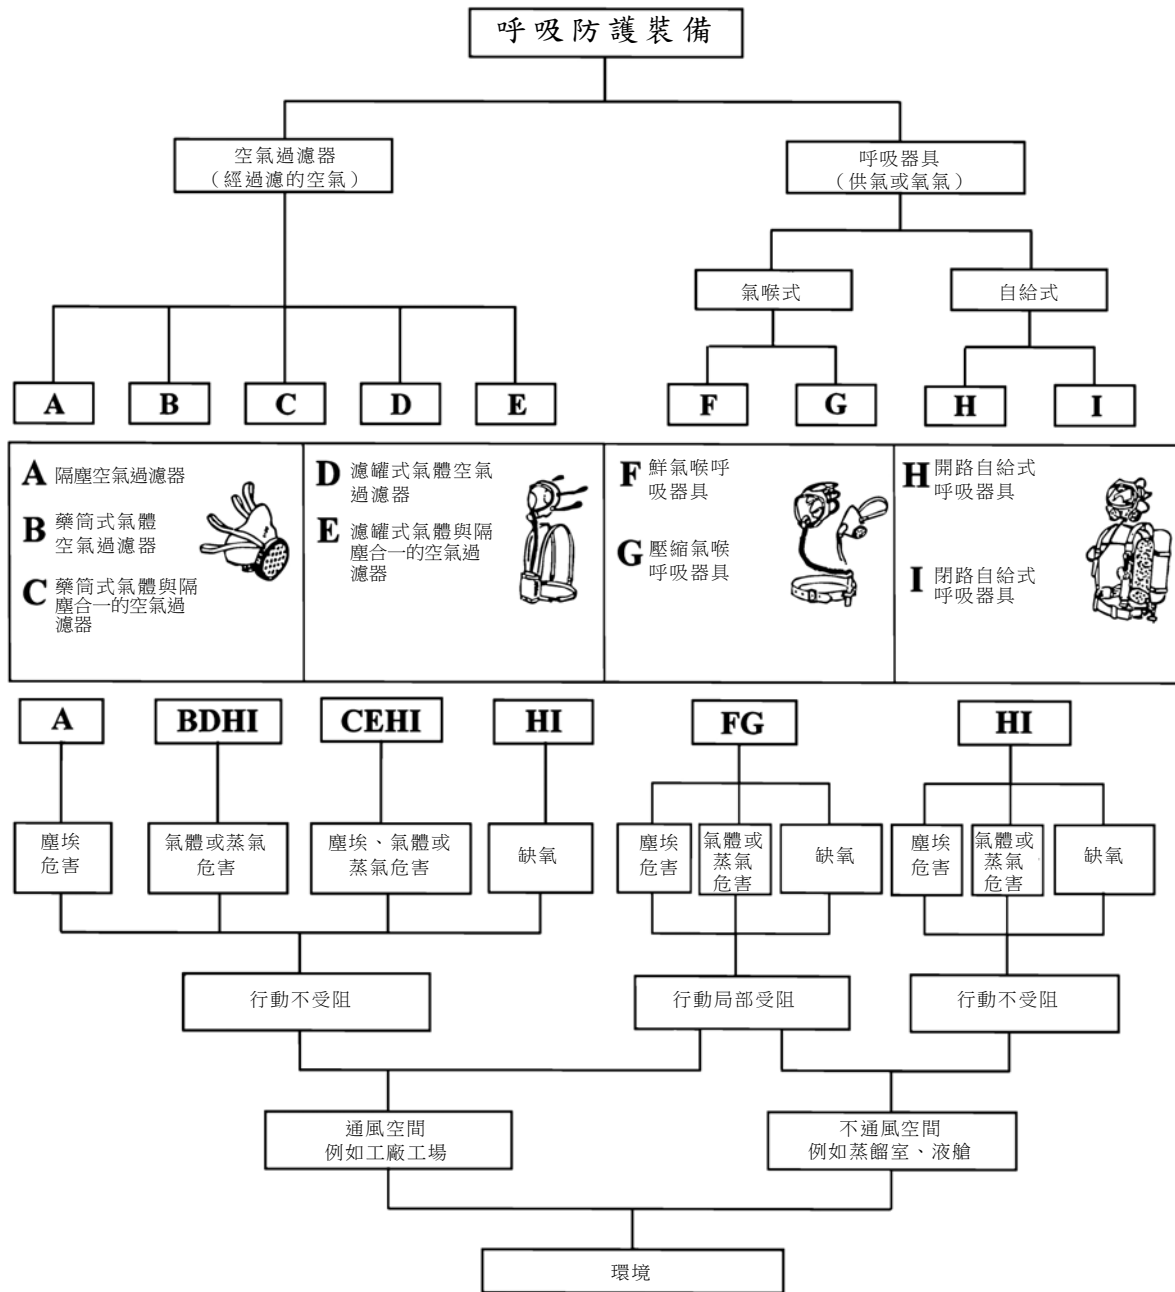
呼吸防護裝備

空氣過濾器
（經過濾的空氣）

呼吸器具
（供氣或氧氣）

氣喉式

自給式

A B C D E

F G

H I

A 隔塵空氣過濾器

B 藥筒式氣體空氣過濾器

C 藥筒式氣體與隔塵合一的空氣過濾器

D 濾罐式氣體空氣過濾器

E 濾罐式氣體與隔塵合一的空氣過濾器

F 鮮氣喉呼吸器具

G 壓縮氣喉呼吸器具

H 開路自給式呼吸器具

I 閉路自給式呼吸器具

A

BDHI

CEHI

HI

FG

HI

塵埃危害

氣體或蒸氣危害

塵埃、氣體或蒸氣危害

缺氧

塵埃危害

氣體或蒸氣危害

缺氧

塵埃危害

氣體或蒸氣危害

缺氧

行動不受阻

行動局部受阻

行動不受阻

通風空間
例如工廠工場

不通風空間
例如蒸餾室、液艙

環境